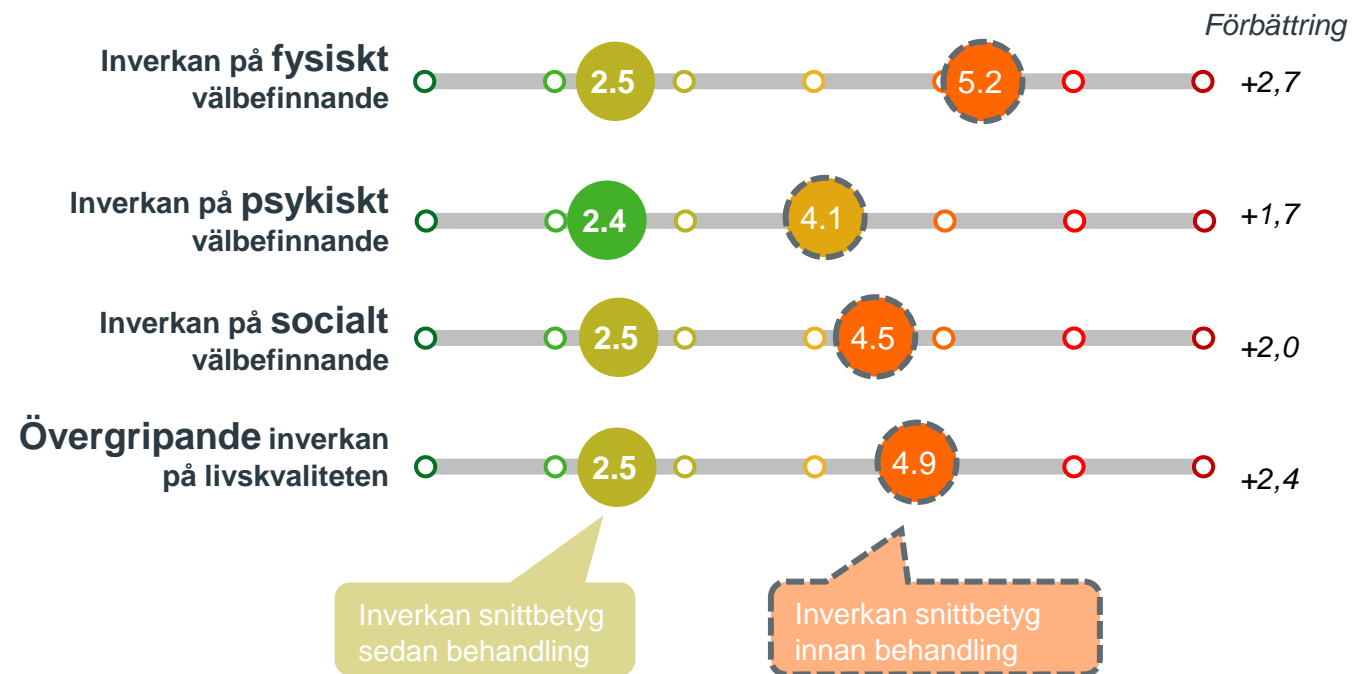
Förbättring

Inverkan på fysiskt välbefinnande 2.5 5.2 +2,7

Inverkan på psykiskt välbefinnande 2.4 4.1 +1,7

Inverkan på socialt välbefinnande 2.5 4.5 +2,0

Övergripande inverkan på livskvaliteten 2.5 4.9 +2,4

Inverkan snittbetyg sedan behandling

Inverkan snittbetyg innan behandling